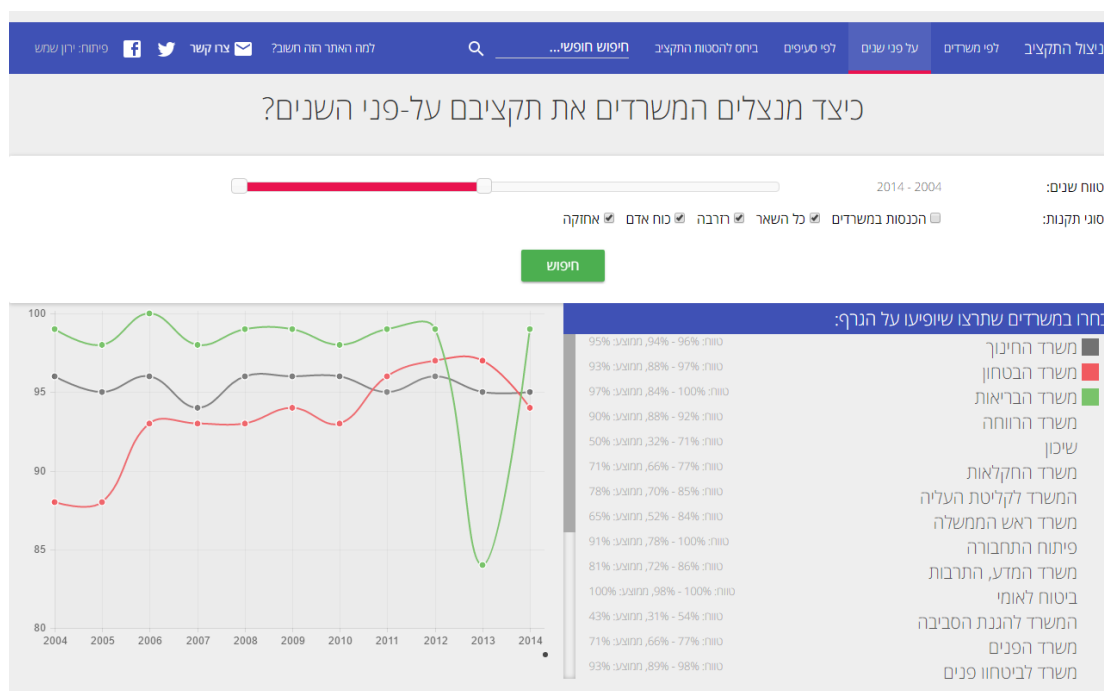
ניצול התקציב | לפי משרדים | על פני שנים | לפי סעיפים | ביחס להסטות התקציב | חיפוש חופשי... | למה האתר הזה חשוב? | צרו קשר | פיתוח: ירון שמש

כיצד מנצלים המשרדים את תקציבם על-פני השנים?

טווח שנים: 2014 - 2004

סוגי תקנות: הכנסות במשרדים | כל השאר | רזרבה | כוח אדם | אחזקה

חיפוש

בחרו במשרדים שתרצו שיופיעו על הגרף:

משרד החינוך טווח: 96% - 94%, ממוצע: 95%
משרד הבטחון טווח: 97% - 88%, ממוצע: 93%
משרד הבריאות טווח: 100% - 84%, ממוצע: 97%
משרד הרווחה טווח: 92% - 88%, ממוצע: 90%
שיכון טווח: 71% - 32%, ממוצע: 50%
משרד החקלאות טווח: 77% - 66%, ממוצע: 71%
המשרד לקליטת העליה טווח: 85% - 70%, ממוצע: 78%
משרד ראש הממשלה טווח: 84% - 52%, ממוצע: 65%
פיתוח התחבורה טווח: 100% - 78%, ממוצע: 91%
משרד המדע, התרבות טווח: 86% - 72%, ממוצע: 81%
ביטוח לאומי טווח: 100% - 98%, ממוצע: 100%
המשרד להגנת הסביבה טווח: 54% - 31%, ממוצע: 43%
משרד הפנים טווח: 77% - 66%, ממוצע: 71%
משרד לביטחון פנים טווח: 98% - 89%, ממוצע: 93%

100
95
90
85
80
2004 2005 2006 2007 2008 2009 2010 2011 2012 2013 2014